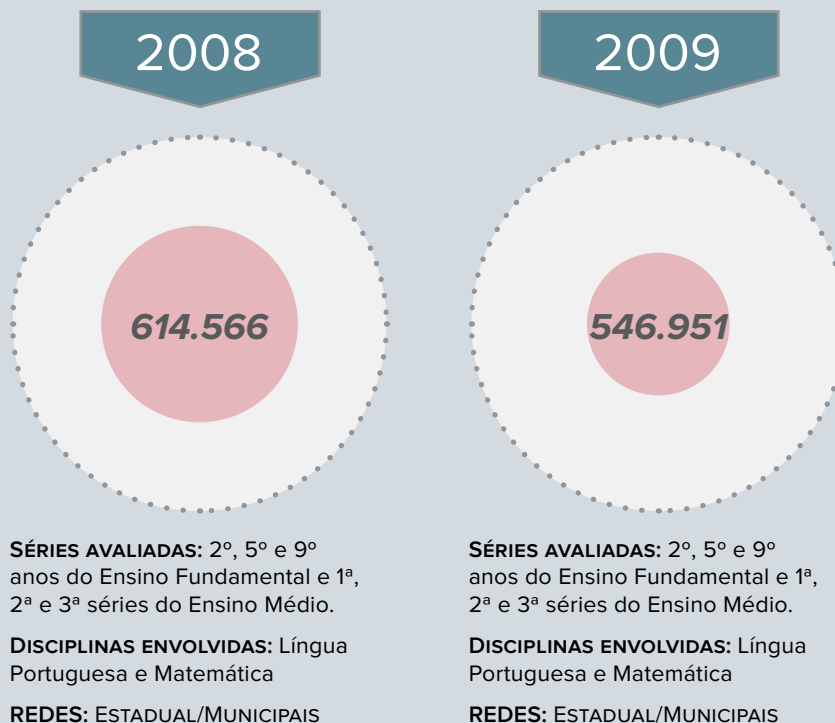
2008

614.566

Séries avaliadas: 2º, 5º e 9º anos do Ensino Fundamental e 1ª, 2ª e 3ª séries do Ensino Médio.

Disciplinas envolvidas: Língua Portuguesa e Matemática

REDES: Estadual/Municipais

2009

546.951

Séries avaliadas: 2º, 5º e 9º anos do Ensino Fundamental e 1ª, 2ª e 3ª séries do Ensino Médio.

Disciplinas envolvidas: Língua Portuguesa e Matemática

REDES: Estadual/Municipais